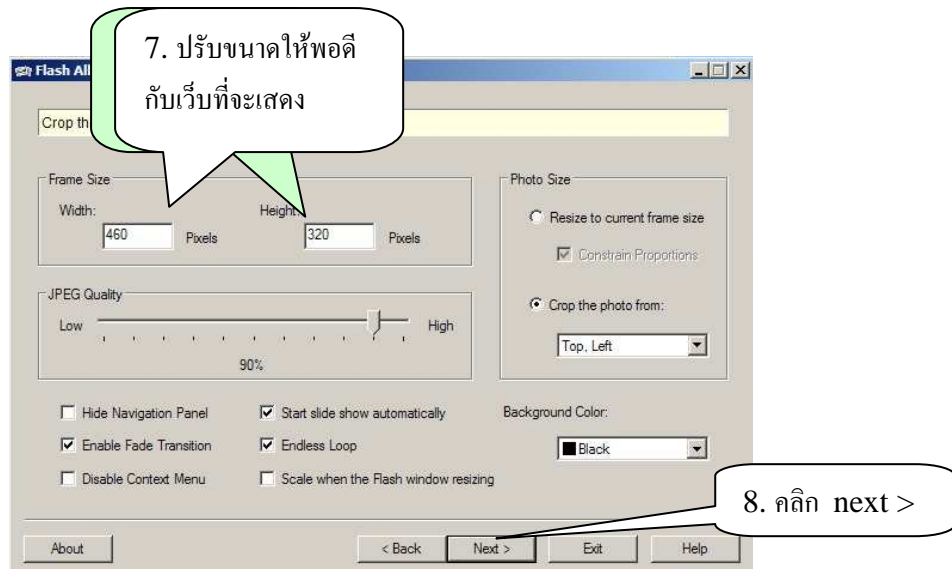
Flash All

7. ปรับขนาดให้พอดีกับเว็บที่จะแสดง

Crop th

Frame Size

Width:

460

Pixels

Height:

320

Pixels

Photo Size

Resize to current frame size

Constrain Proportions

JPEG Quality

Low

High

90%

Crop the photo from:

Top, Left

Hide Navigation Panel

Start slide show automatically

Background Color:

Enable Fade Transition

Endless Loop

Black

Disable Context Menu

Scale when the Flash window resizing

8. คลิก next >

About

< Back

Next >

Exit

Help